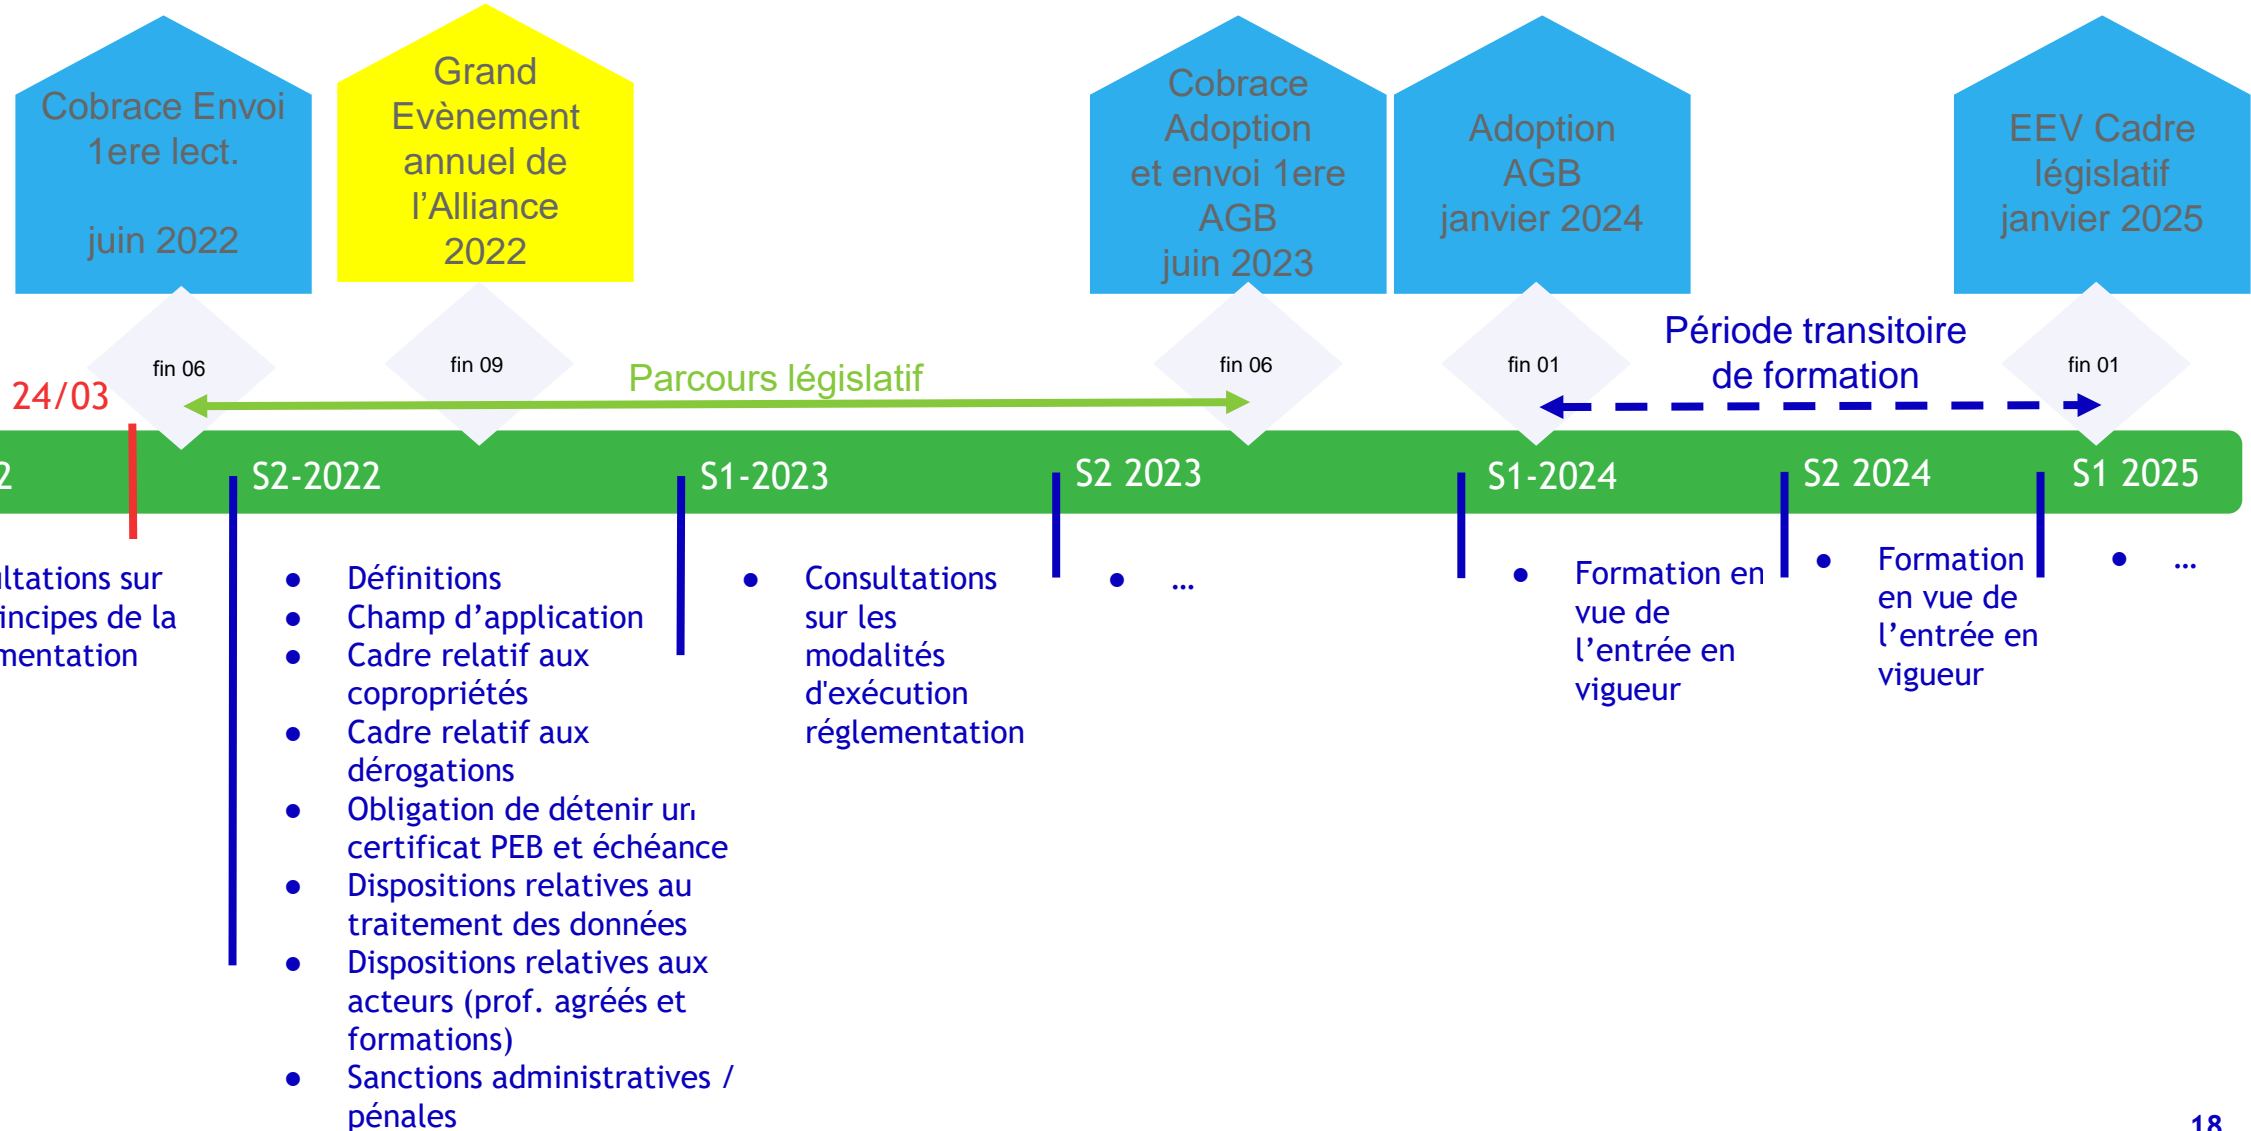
Cobrace Envoi 1ere lect.

juin 2022

Grand Evènement annuel de l'Alliance 2022

Cobrace Adoption et envoi 1ere AGB juin 2023

Adoption AGB janvier 2024

EEV Cadre législatif janvier 2025

fin 06

fin 09

fin 06

fin 01

fin 01

24/03

Parcours législatif

Période transitoire de formation

2

S2-2022

S1-2023

S2 2023

S1-2024

S2 2024

S1 2025

ltations sur incipes de la mentation

- Définitions
- Champ d'application
- Cadre relatif aux copropriétés
- Cadre relatif aux dérogations
- Obligation de détenir un certificat PEB et échéance
- Dispositions relatives au traitement des données
- Dispositions relatives aux acteurs (prof. agréés et formations)
- Sanctions administratives / pénales

- Consultations sur les modalités d'exécution réglementation

- ...

- Formation en vue de l'entrée en vigueur

- Formation en vue de l'entrée en vigueur

- ...

18